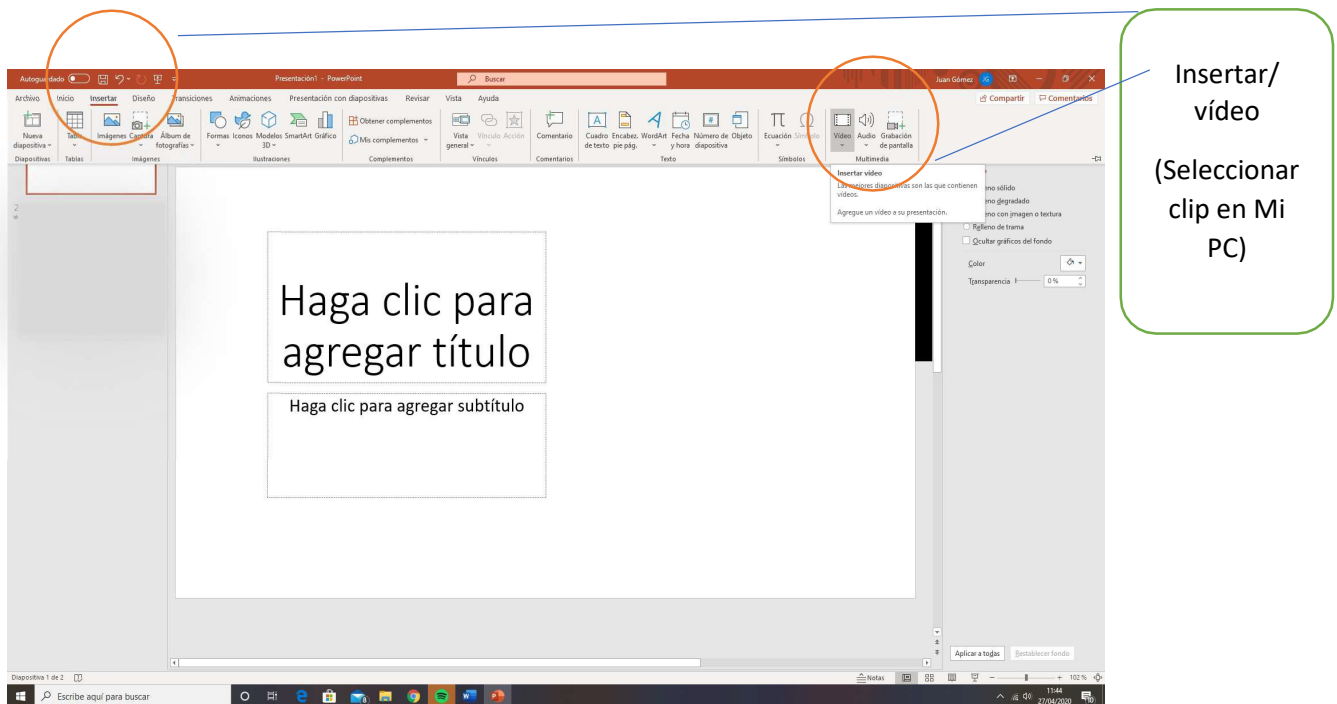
Autoguardado Presentación1 - PowerPoint Buscar Juan Gómez JG

Archivo Inicio Insertar Diseño Transiciones Animaciones Presentación con diapositivas Revisar Vista Ayuda Compartir Comentarios

Nueva diapositiva Tabla Imágenes Captura Álbum de fotografías Formas Iconos Modelos 3D SmartArt Gráfico Obtener complementos Mis complementos Vista general Vínculo Acción Comentario Cuadro de texto Encabez. pie pág. WordArt Fecha y hora Número de diapositiva Objeto Ecuación Símbolo Vídeo Audio Grabación de pantalla

Diapositivas Tablas Imágenes Ilustraciones Complementos Vínculos Comentarios Texto Símbolos Multimedia

Insertar vídeo
Las mejores diapositivas son las que contienen vídeos.
Agregue un vídeo a su presentación.

Insertar/ vídeo

(Seleccionar clip en Mi PC)

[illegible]eno sólido
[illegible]eno degradado
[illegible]eno con imagen o textura
Relleno de trama
Ocultar gráficos del fondo
Color
Transparencia 0 %

Haga clic para agregar título

Haga clic para agregar subtítulo

Aplicar a todas Restablecer fondo

Diapositiva 1 de 2 Notas 102 %

Escribe aquí para buscar 11:44 27/04/2020